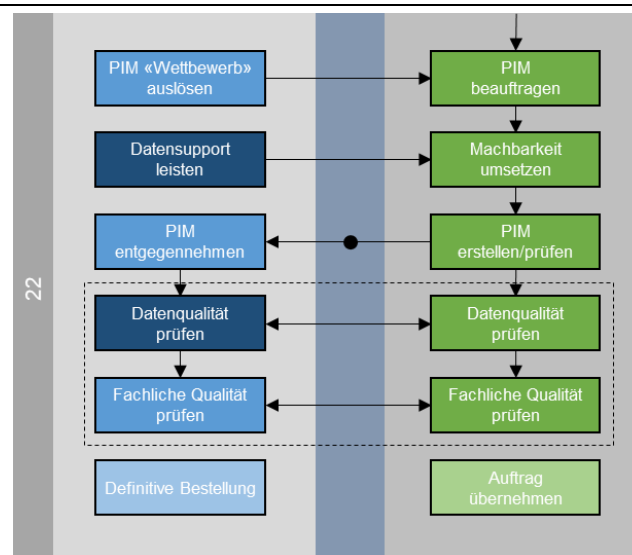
22

PIM «Wettbewerb» auslösen

PIM beauftragen

Datensupport leisten

Machbarkeit umsetzen

PIM entgegennehmen

PIM erstellen/prüfen

Datenqualität prüfen

Datenqualität prüfen

Fachliche Qualität prüfen

Fachliche Qualität prüfen

Definitive Bestellung

Auftrag übernehmen